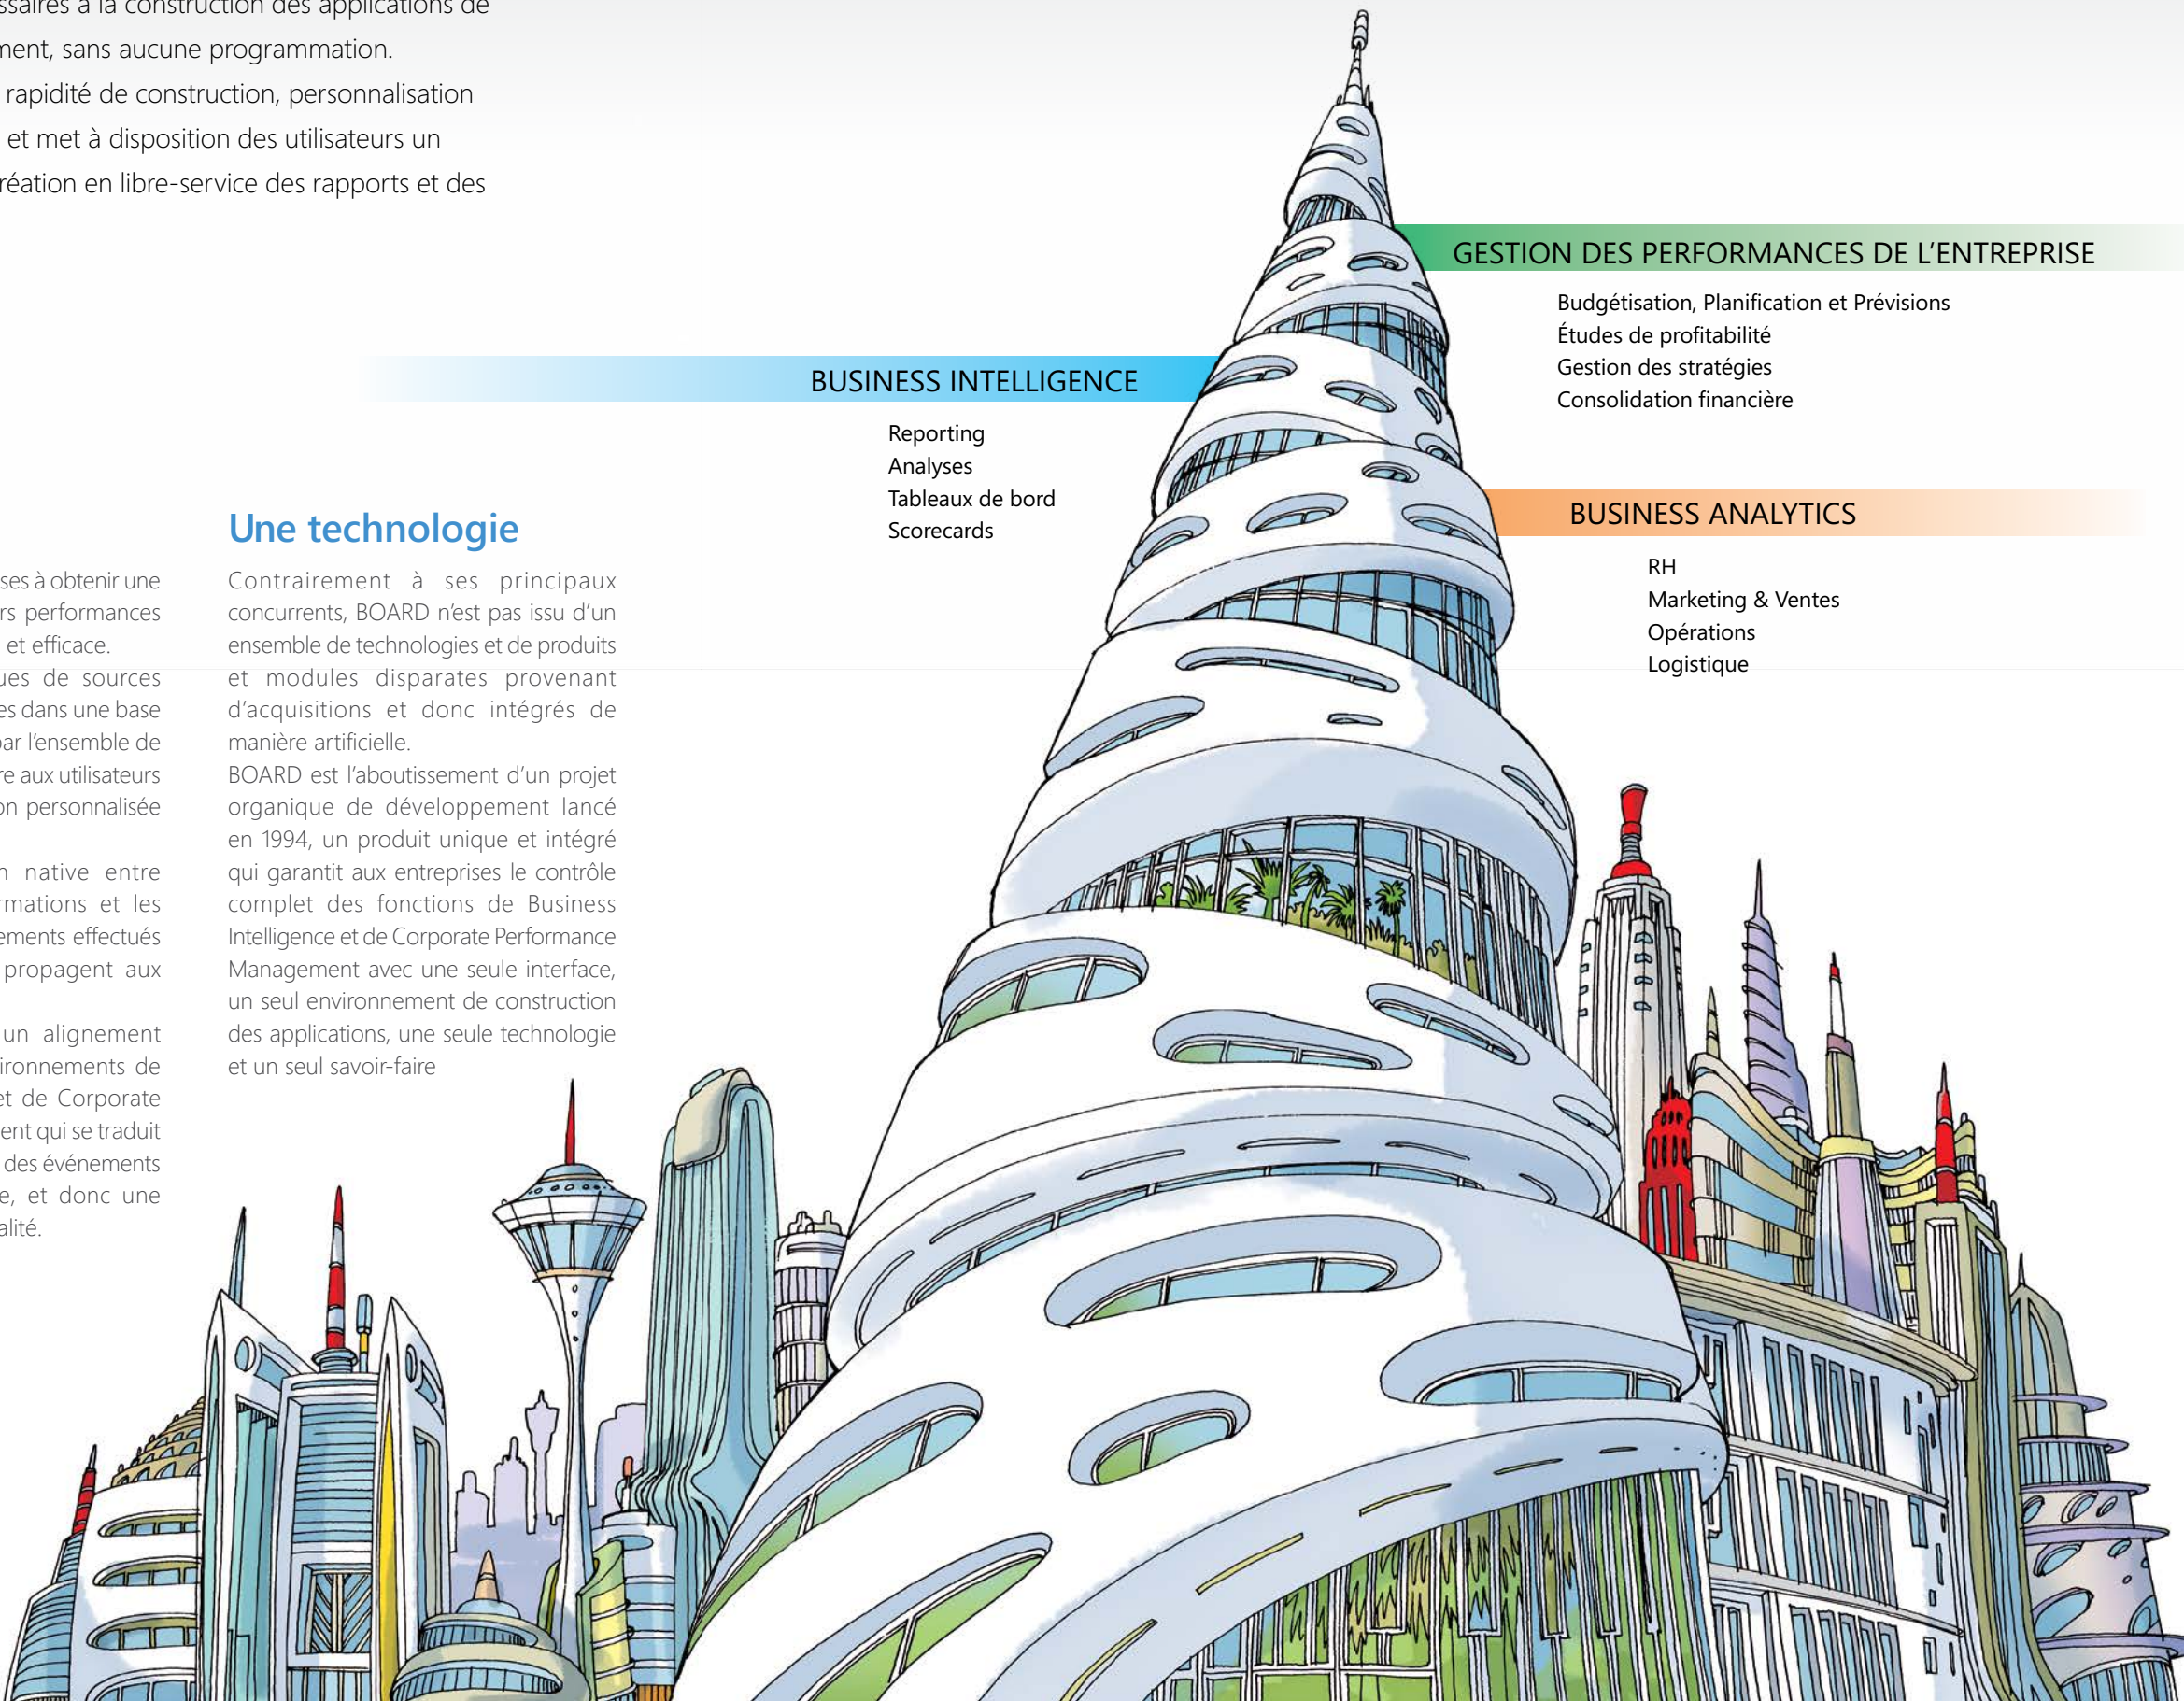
ssaires à la construction des applications de ment, sans aucune programmation. rapidité de construction, personnalisation et met à disposition des utilisateurs un réation en libre-service des rapports et des

GESTION DES PERFORMANCES DE L'ENTREPRISE

Budgétisation, Planification et Prévisions
Études de profitabilité
Gestion des stratégies
Consolidation financière

BUSINESS INTELLIGENCE

Reporting
Analyses
Tableaux de bord
Scorecards

BUSINESS ANALYTICS

RH
Marketing & Ventes
Opérations
Logistique

ses à obtenir une rs performances et efficace. ues de sources es dans une base par l'ensemble de re aux utilisateurs on personnalisée

n native entre rmations et les ements effectués propagent aux

un alignement ironnements de et de Corporate ent qui se traduit des événements e, et donc une alité.

Une technologie

Contrairement à ses principaux concurrents, BOARD n'est pas issu d'un ensemble de technologies et de produits et modules disparates provenant d'acquisitions et donc intégrés de manière artificielle.
BOARD est l'aboutissement d'un projet organique de développement lancé en 1994, un produit unique et intégré qui garantit aux entreprises le contrôle complet des fonctions de Business Intelligence et de Corporate Performance Management avec une seule interface, un seul environnement de construction des applications, une seule technologie et un seul savoir-faire